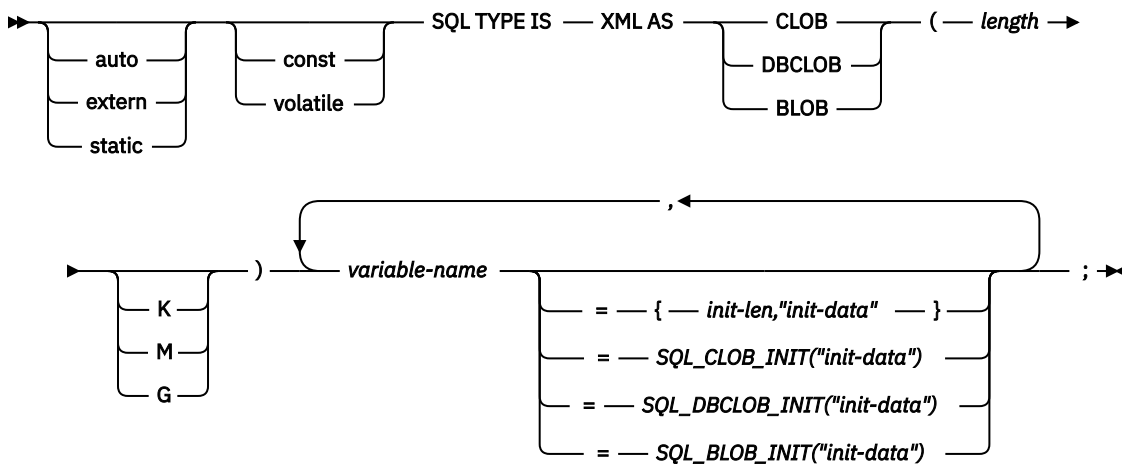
auto
extern
static
const
volatile
SQL TYPE IS XML AS
CLOB
DBCLOB
BLOB
( *length*

K
M
G
)
,
*variable-name*
= { *init-len,"init-data"* }
= *SQL_CLOB_INIT("init-data")*
= *SQL_DBCLOB_INIT("init-data")*
= *SQL_BLOB_INIT("init-data")*
;